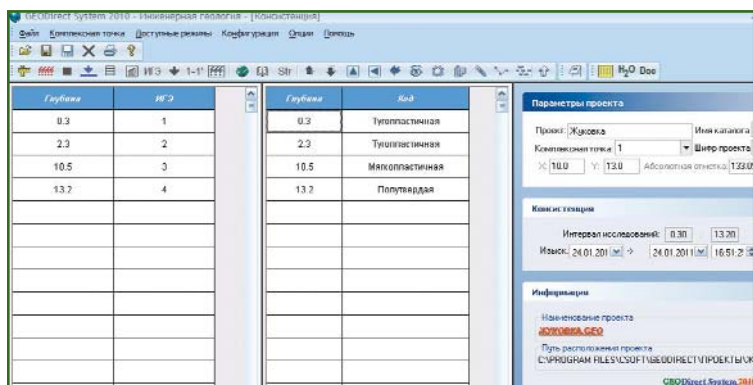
GEODirect System 2010 - Инженерная геология - [Консистенция]

Файл Комплексная точка Доступные режимы Конфигурация Опции Помощь

ИГЭ 1-1' Str $H_2O$ Doc

| Глубина | ИГЭ |
|---|---|
| 0.3 | 1 |
| 2.3 | 2 |
| 10.5 | 3 |
| 13.2 | 4 |

| Глубина | Вид |
|---|---|
| 0.3 | Тугопластичная |
| 2.3 | Тугопластичная |
| 10.5 | Мягкопластичная |
| 13.2 | Полутвердая |

Параметры проекта

Проект: Жуковка Имя каталога

Комплексная точка 1 Шифр проекта

X: 10.0 Y: 13.0 Абсолютная отметка: 133.0

Консистенция

Интервал исследований: 0.30 13.20

Изыск. 24.01.201 -> 24.01.2011 16:51:2

Информация

Наименование проекта

ЖУКОВКА.GEO

Путь расположения проекта

C:\PROGRAM FILES\CSOFT\GEODIRECT\ПРОЕКТЫ\Ж

GEODirect System 201